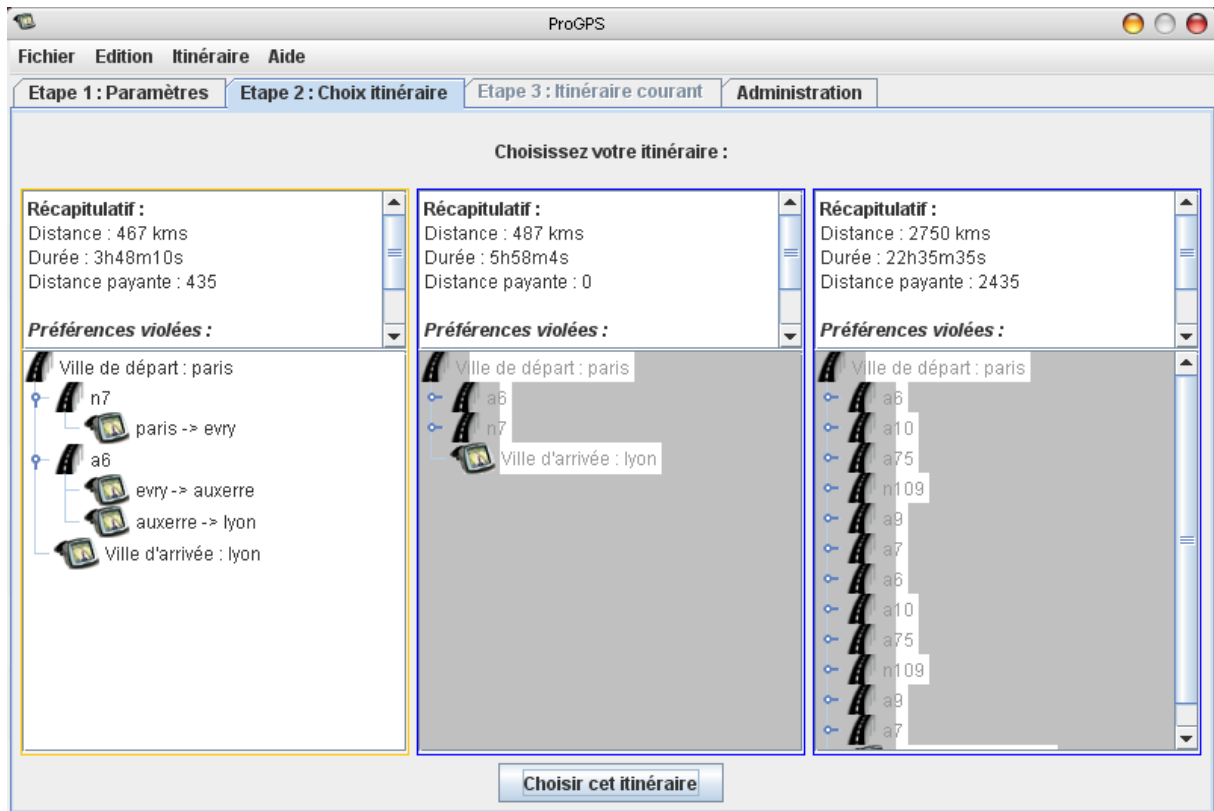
ProGPS

Fichier Edition Itinéraire Aide

Etape 1 : Paramètres | Etape 2 : Choix itinéraire | Etape 3 : Itinéraire courant | Administration

Choisissez votre itinéraire :

Récapitulatif :
Distance : 467 kms
Durée : 3h48m10s
Distance payante : 435

Préférences violées :

Ville de départ : paris
n7
paris -> evry
a6
evry -> auxerre
auxerre -> lyon
Ville d'arrivée : lyon

Récapitulatif :
Distance : 487 kms
Durée : 5h58m4s
Distance payante : 0

Préférences violées :

Ville de départ : paris
a6
n7
Ville d'arrivée : lyon

Récapitulatif :
Distance : 2750 kms
Durée : 22h35m35s
Distance payante : 2435

Préférences violées :

Ville de départ : paris
a6
a10
a75
n109
a9
a7
a6
a10
a75
n109
a9
a7

Choisir cet itinéraire